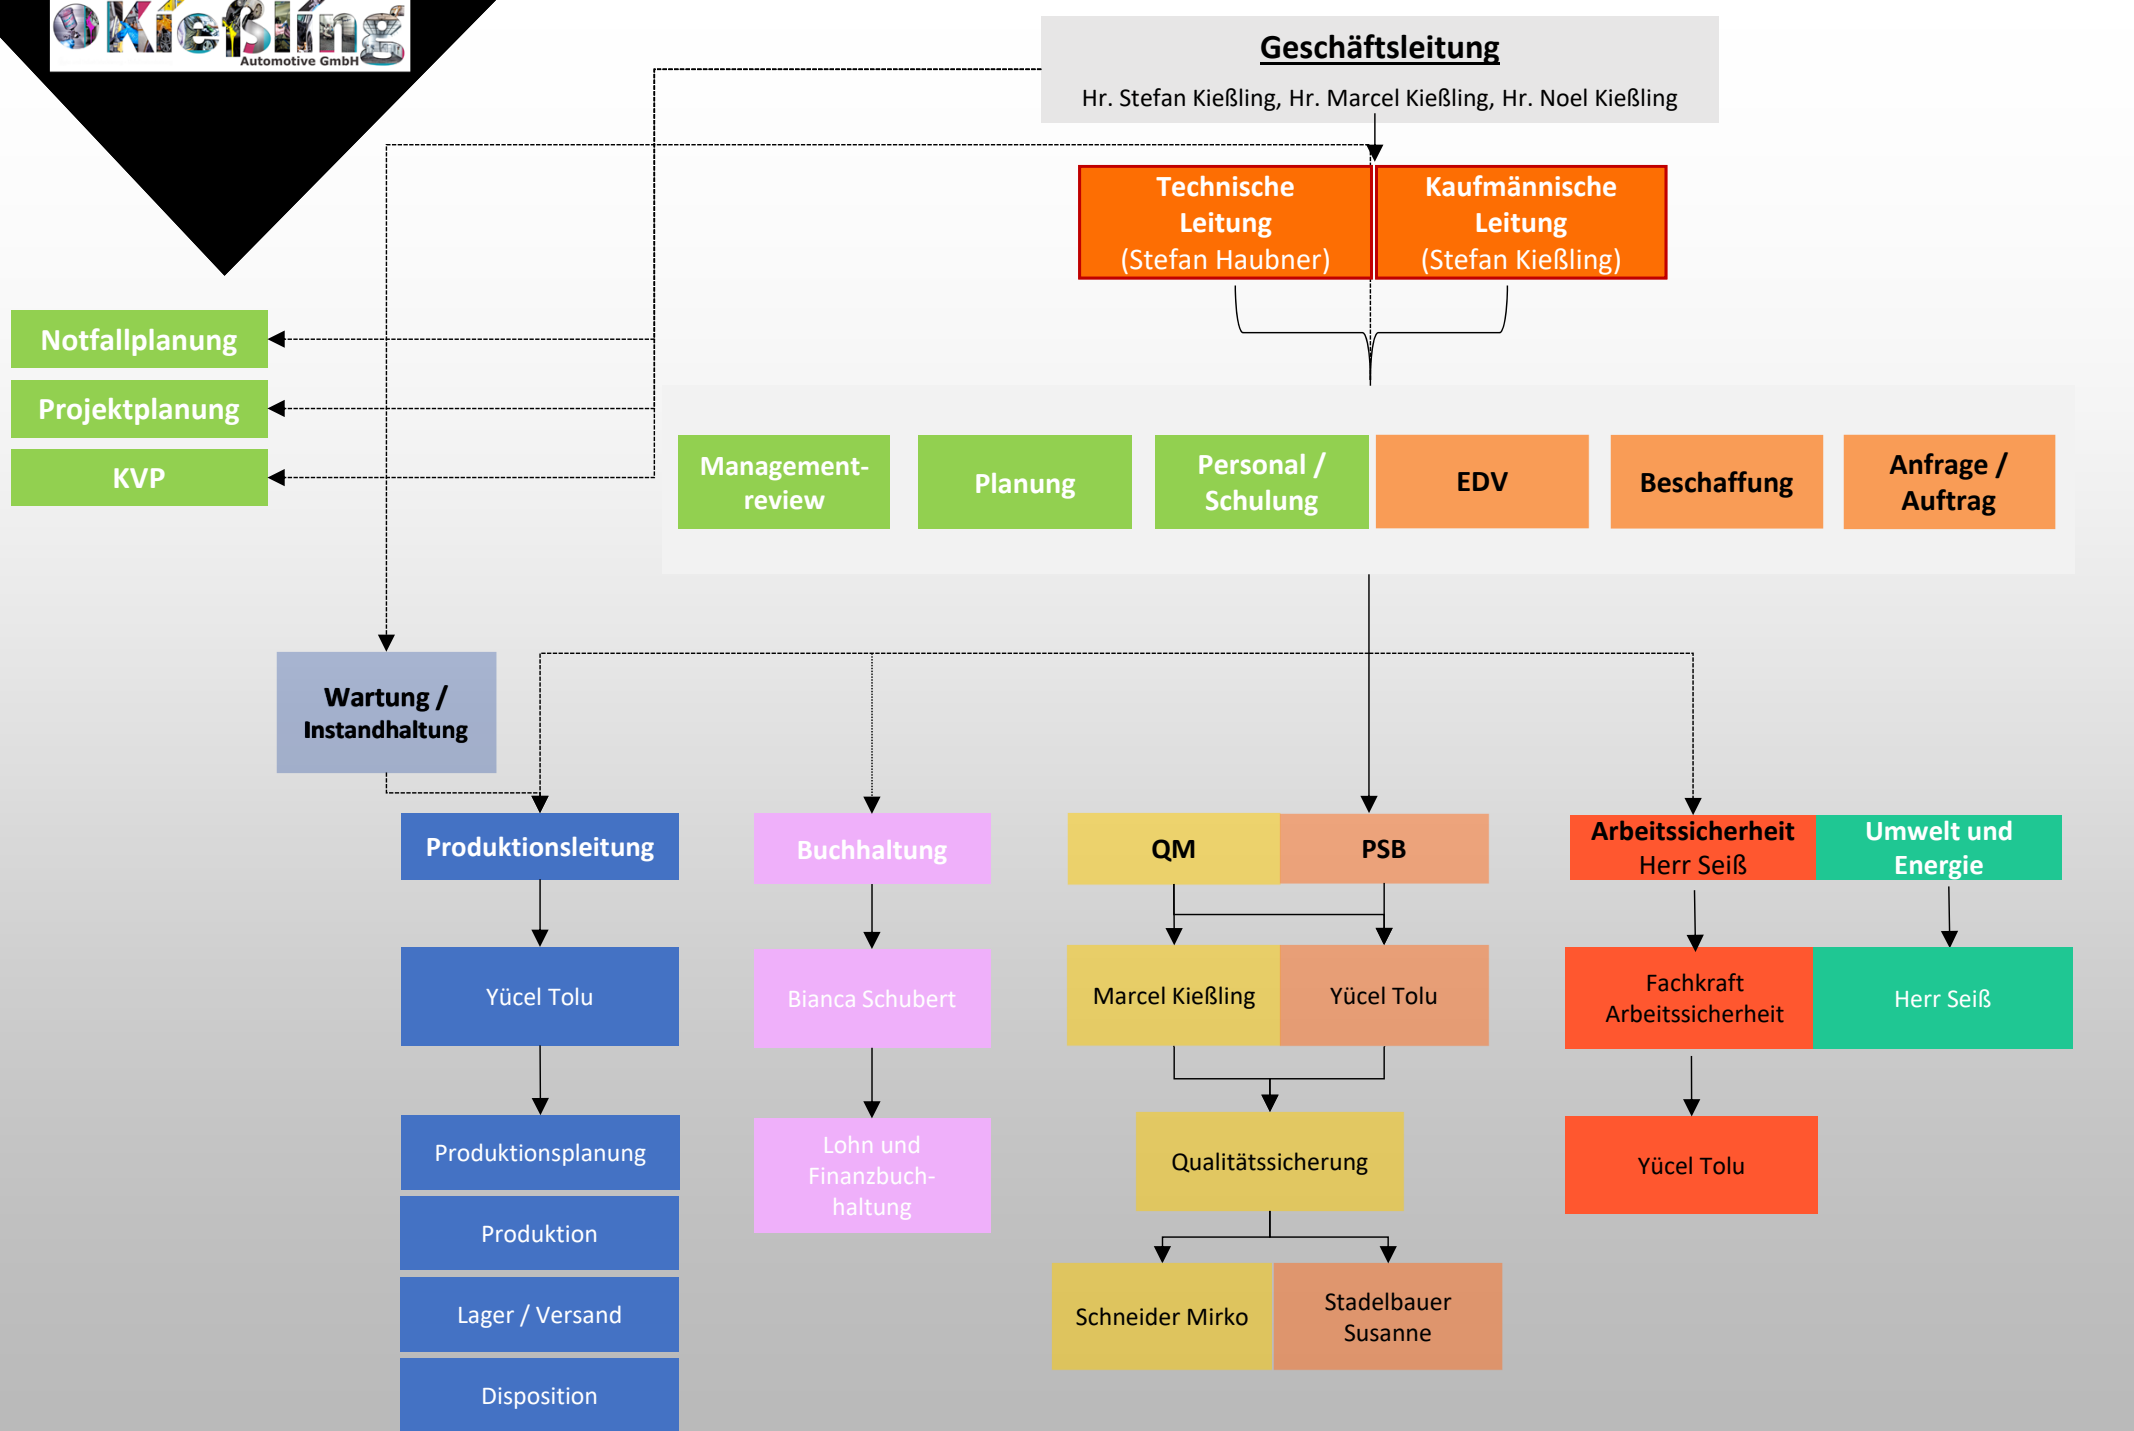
Kießling
Automotive GmbH

Geschäftsleitung
Hr. Stefan Kießling, Hr. Marcel Kießling, Hr. Noel Kießling

Technische Leitung (Stefan Haubner)

Kaufmännische Leitung (Stefan Kießling)

Notfallplanung

Projektplanung

KVP

Management-review

Planung

Personal / Schulung

EDV

Beschaffung

Anfrage / Auftrag

Wartung / Instandhaltung

Produktionsleitung

Yücel Tolu

Produktionsplanung

Produktion

Lager / Versand

Disposition

Buchhaltung

Bianca Schubert

Lohn und Finanzbuchhaltung

QM

PSB

Marcel Kießling

Yücel Tolu

Qualitätssicherung

Schneider Mirko

Stadelbauer Susanne

Arbeitssicherheit Herr Seiß

Umwelt und Energie

Fachkraft Arbeitssicherheit

Herr Seiß

Yücel Tolu